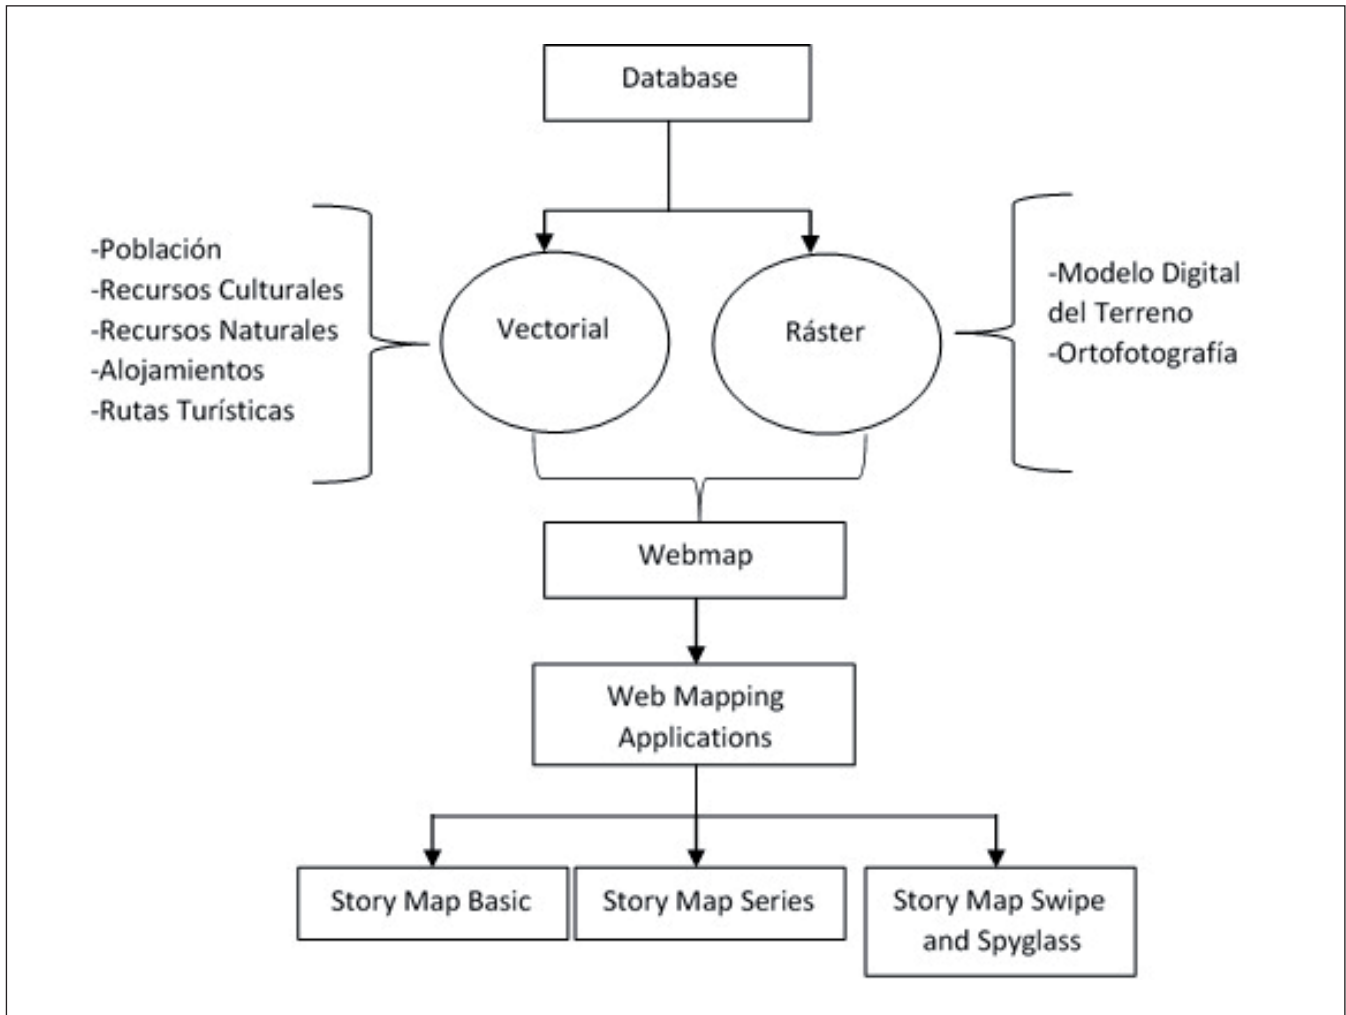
Database

-Población
-Recursos Culturales
-Recursos Naturales
-Alojamientos
-Rutas Turísticas

Vectorial

Ráster

-Modelo Digital del Terreno
-Ortofotografía

Webmap

Web Mapping Applications

Story Map Basic

Story Map Series

Story Map Swipe and Spyglass